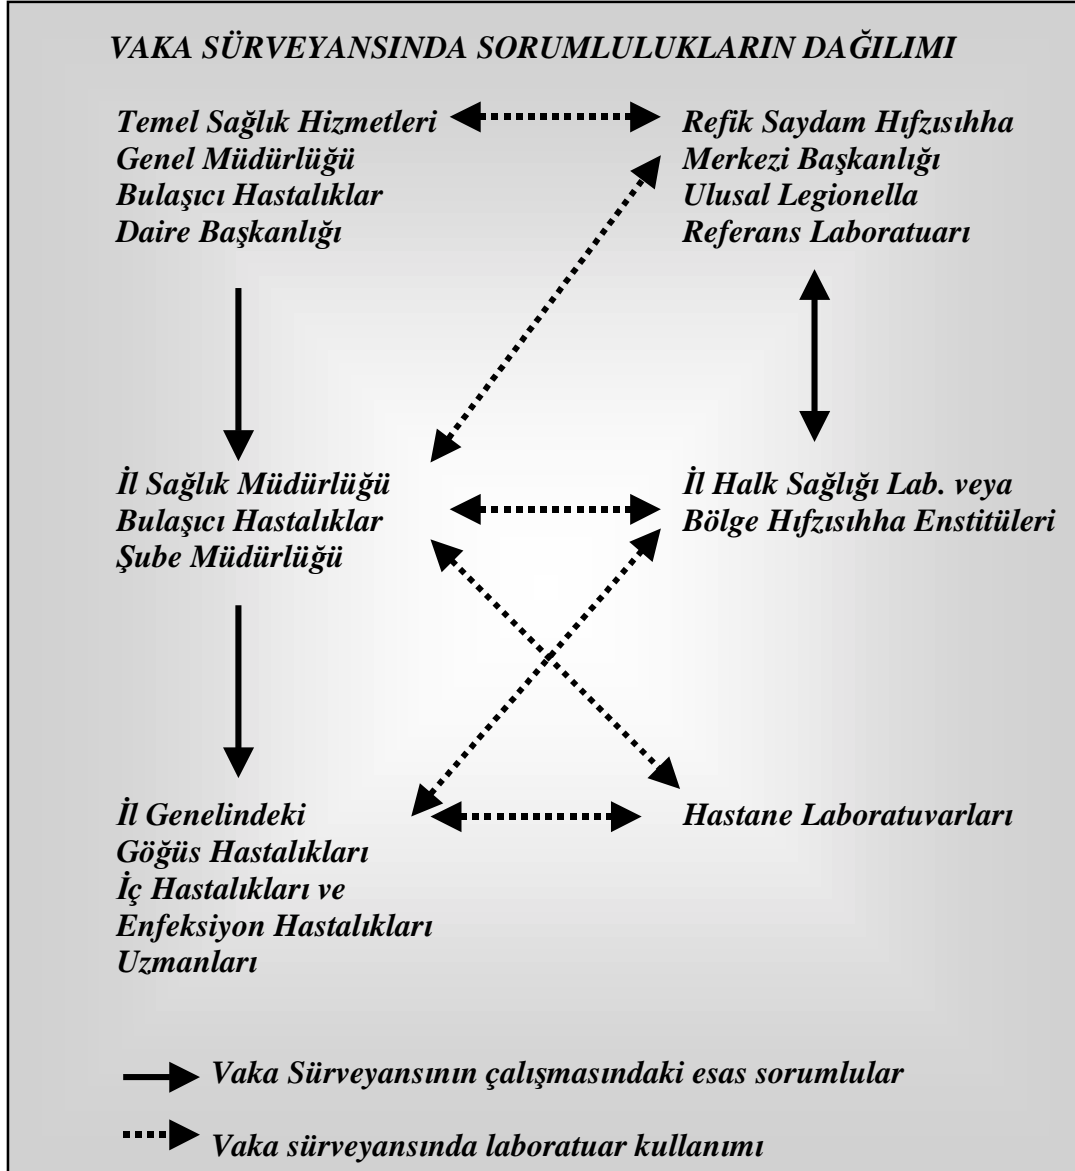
VAKA SÜRVEYANSINDA SORUMLULUKLARIN DAĞILIMI

Temel Sağlık Hizmetleri Genel Müdürlüğü Bulaşıcı Hastalıklar Daire Başkanlığı

Refik Saydam Hıfzısıhha Merkezi Başkanlığı Ulusal Legionella Referans Laboratuarı

İl Sağlık Müdürlüğü Bulaşıcı Hastalıklar Şube Müdürlüğü

İl Halk Sağlığı Lab. veya Bölge Hıfzısıhha Enstitüleri

İl Genelindeki Göğüs Hastalıkları İç Hastalıkları ve Enfeksiyon Hastalıkları Uzmanları

Hastane Laboratuvarları

Vaka Sürveyansının çalışmasındaki esas sorumlular

Vaka sürveyansında laboratuar kullanımı